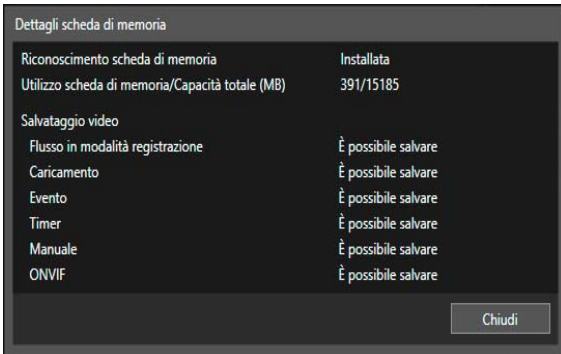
Dettagli scheda di memoria

| | |
|---|---|
| Riconoscimento scheda di memoria | Installata |
| Utilizzo scheda di memoria/Capacità totale (MB) | 391/15185 |

Salvataggio video

| | |
|---|---|
| Flusso in modalità registrazione | È possibile salvare |
| Caricamento | È possibile salvare |
| Evento | È possibile salvare |
| Timer | È possibile salvare |
| Manuale | È possibile salvare |
| ONVIF | È possibile salvare |

Chiudi